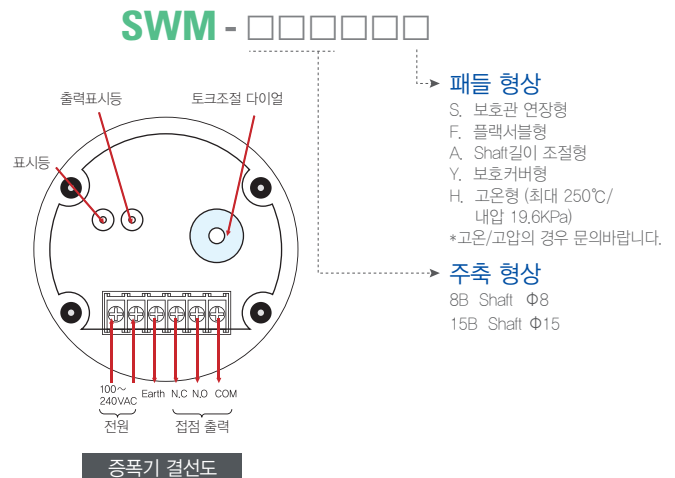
SWM - □□□□□□

출력표시등

토크조절 다이얼

표시등

100～
240VAC

Earth

N.C

N.O

COM

전원

접점 출력

증폭기 결선도

패들 형상

S. 보호관 연장형

F. 플랙서블형

A. Shaft길이 조절형

Y. 보호커버형

H. 고온형 (최대 250℃/
내압 19.6KPa)

*고온/고압의 경우 문의바랍니다.

주축 형상

8B Shaft Φ8

15B Shaft Φ15